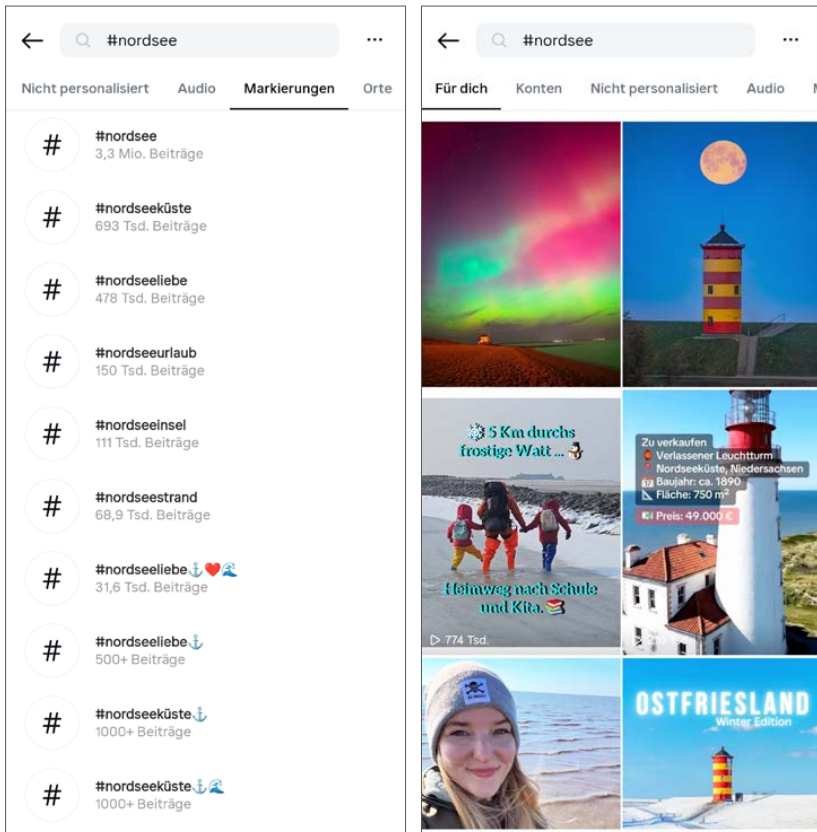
#nordsee ···

Nicht personalisiert Audio Markierungen Orte

#
#nordsee
3,3 Mio. Beiträge

#
#nordseeküste
693 Tsd. Beiträge

#
#nordseeliebe
478 Tsd. Beiträge

#
#nordseeurlaub
150 Tsd. Beiträge

#
#nordseeinsel
111 Tsd. Beiträge

#
#nordseestrand
68,9 Tsd. Beiträge

#
#nordseeliebe⚓❤️🌊
31,6 Tsd. Beiträge

#
#nordseeliebe⚓
500+ Beiträge

#
#nordseeküste⚓
1000+ Beiträge

#
#nordseeküste⚓🌊
1000+ Beiträge

#nordsee ···

Für dich Konten Nicht personalisiert Audio

❄️ 5 Km durchs frostige Watt ... ⛄

Heimweg nach Schule und Kita. 📚

▷ 774 Tsd.

Zu verkaufen
Verlassener Leuchtturm
Nordseeküste, Niedersachsen
Baujahr: ca. 1890
Fläche: 750 m²
Preis: 49.000 €

▷ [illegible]

OSTFRIESLAND
Winter Edition